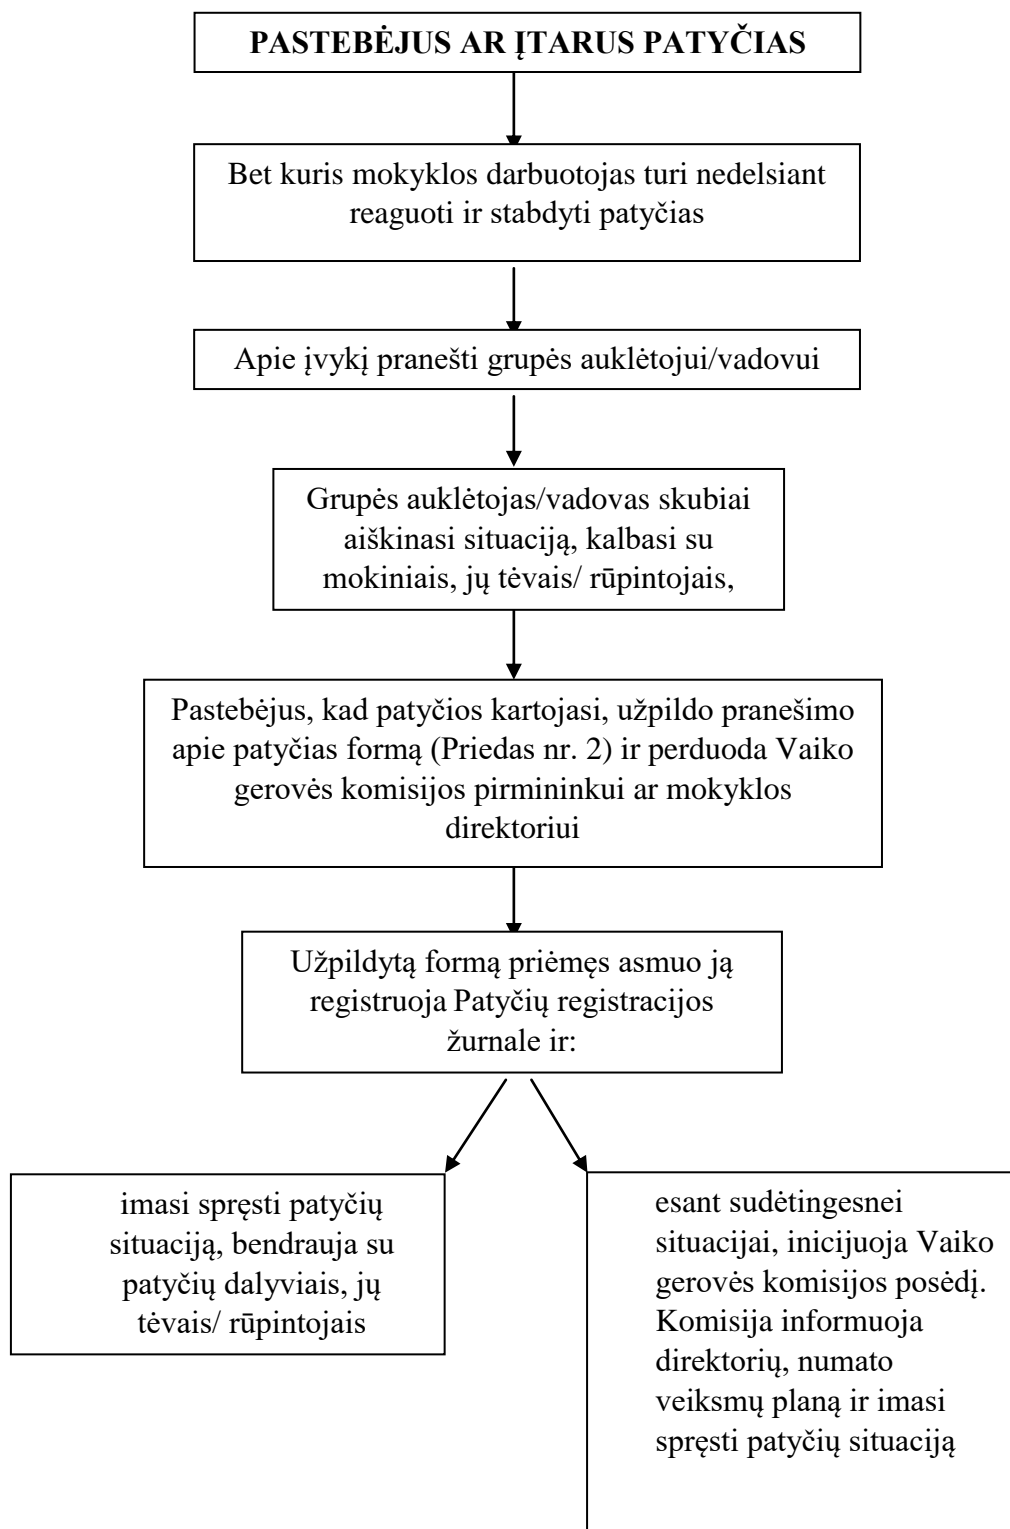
PASTEBĖJUS AR ĮTARUS PATYČIAS

Bet kuris mokyklos darbuotojas turi nedelsiant reaguoti ir stabdyti patyčias

Apie įvykį pranešti grupės auklėtojui/vadovui

Grupės auklėtojas/vadovas skubiai aiškinasi situaciją, kalbasi su mokiniais, jų tėvais/ rūpintojais,

Pastebėjus, kad patyčios kartojasi, užpildo pranešimo apie patyčias formą (Priedas nr. 2) ir perduoda Vaiko gerovės komisijos pirmininkui ar mokyklos direktoriui

Užpildytą formą priėmęs asmuo ją registruoja Patyčių registracijos žurnale ir:

imasi spręsti patyčių situaciją, bendrauja su patyčių dalyviais, jų tėvais/ rūpintojais

esant sudėtingesnei situacijai, inicijuoja Vaiko gerovės komisijos posėdį. Komisija informuoja direktorių, numato veiksmų planą ir imasi spręsti patyčių situaciją